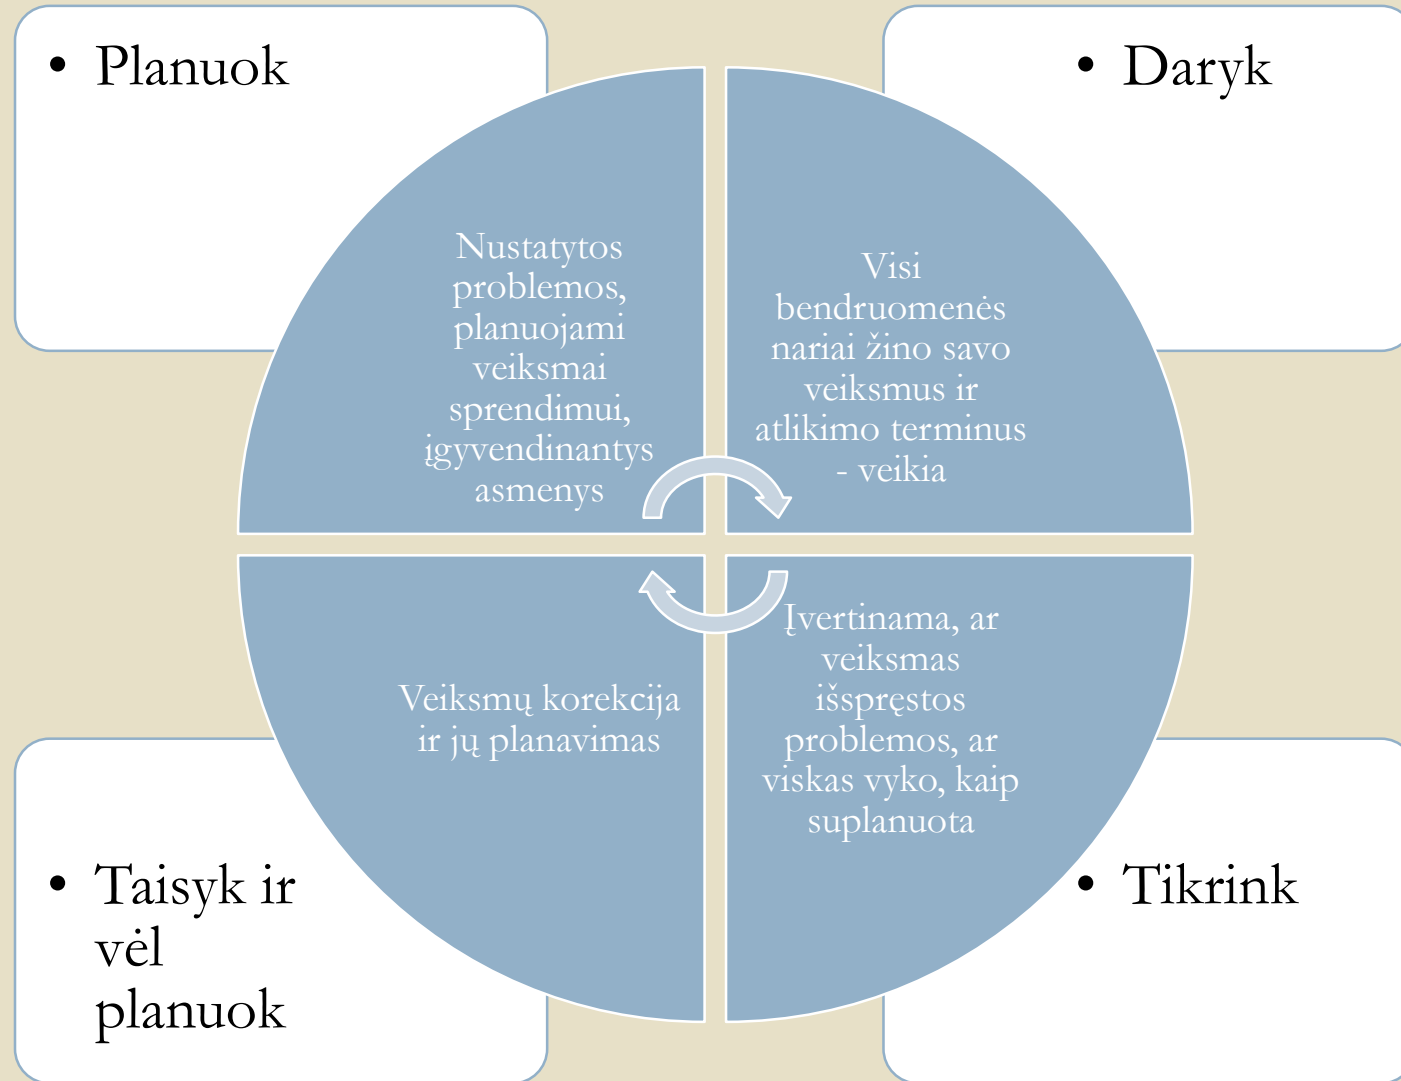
• Planuok

• Daryk

Nustatytos problemos, planuojami veiksmai sprendimui, įgyvendinantys asmenys

Visi bendruomenės nariai žino savo veiksmus ir atlikimo terminus - veikia

Veiksmų korekcija ir jų planavimas

Įvertinama, ar veiksmas išspręstos problemos, ar viskas vyko, kaip suplanuota

• Taisyk ir vėl planuok

• Tikrink